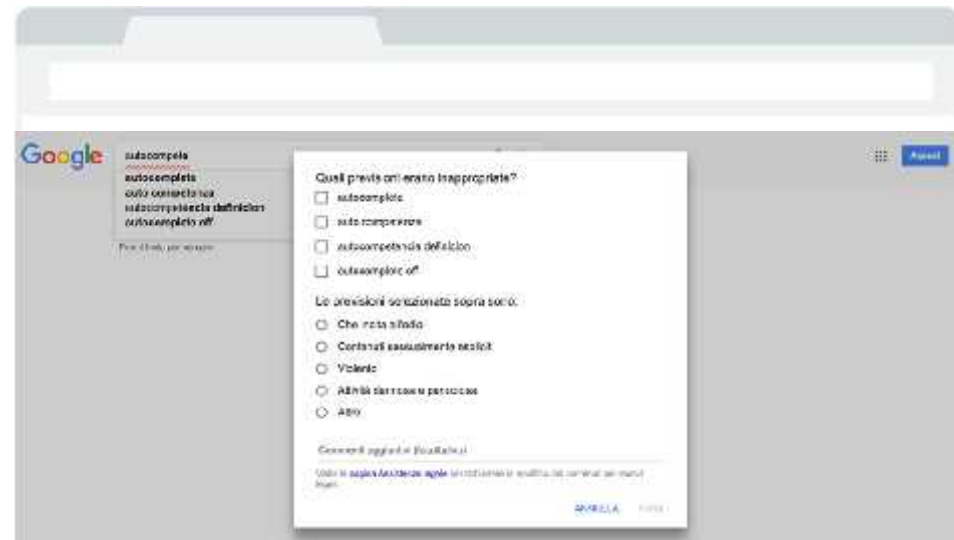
Google

autocompete
autocomplete
auto competencia
autocompetencia definicion
autocomplete off

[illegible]

Quali previsioni erano inappropriate?

autocomplete
auto competencia
autocompetencia definicion
autocomplete off

Le previsioni selezionate sopra sono:

Che incitano all'odio
Contenuti sessualmente espliciti
Violente
Attività dannose e pericolose
Altro

Commenti aggiuntivi (facoltativo)

Vedi la pagina Assistenza Google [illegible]

ANNULLA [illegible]

Accedi